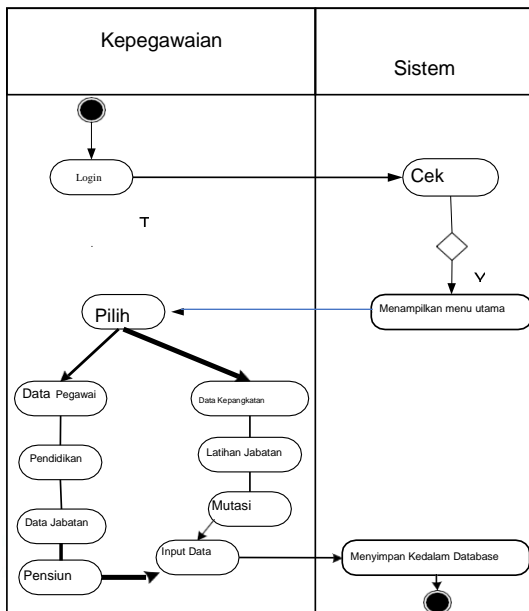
Kepegawaian

Sistem

Login

Cek

T

Y

Menampilkan menu utama

Pilih

Data Pegawai

Data Kepangkatan

Pendidikan

Latihan Jabatan

Mutasi

Data Jabatan

Input Data

Menyimpan Kedalam Database

Pensiun